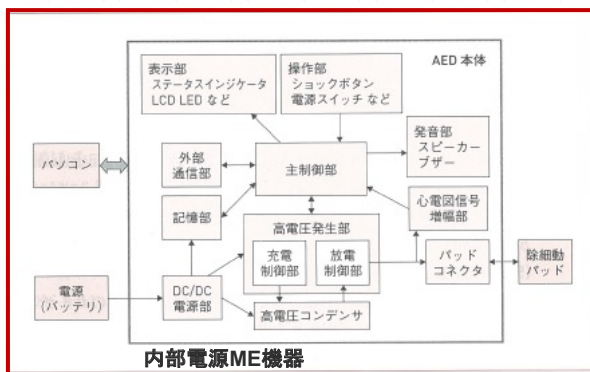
AED 本体

表示部
ステータスインジケータ
LCD LED など

操作部
ショックボタン
電源スイッチ など

パソコン

外部
通信部

主制御部

発音部
スピーカー
ブザー

心電図信号
増幅部

記憶部

高電圧発生部

充電
制御部

放電
制御部

パッド
コネクタ

除細動
パッド

電源
(バッテリ)

DC/DC
電源部

高電圧コンデンサ

内部電源ME機器